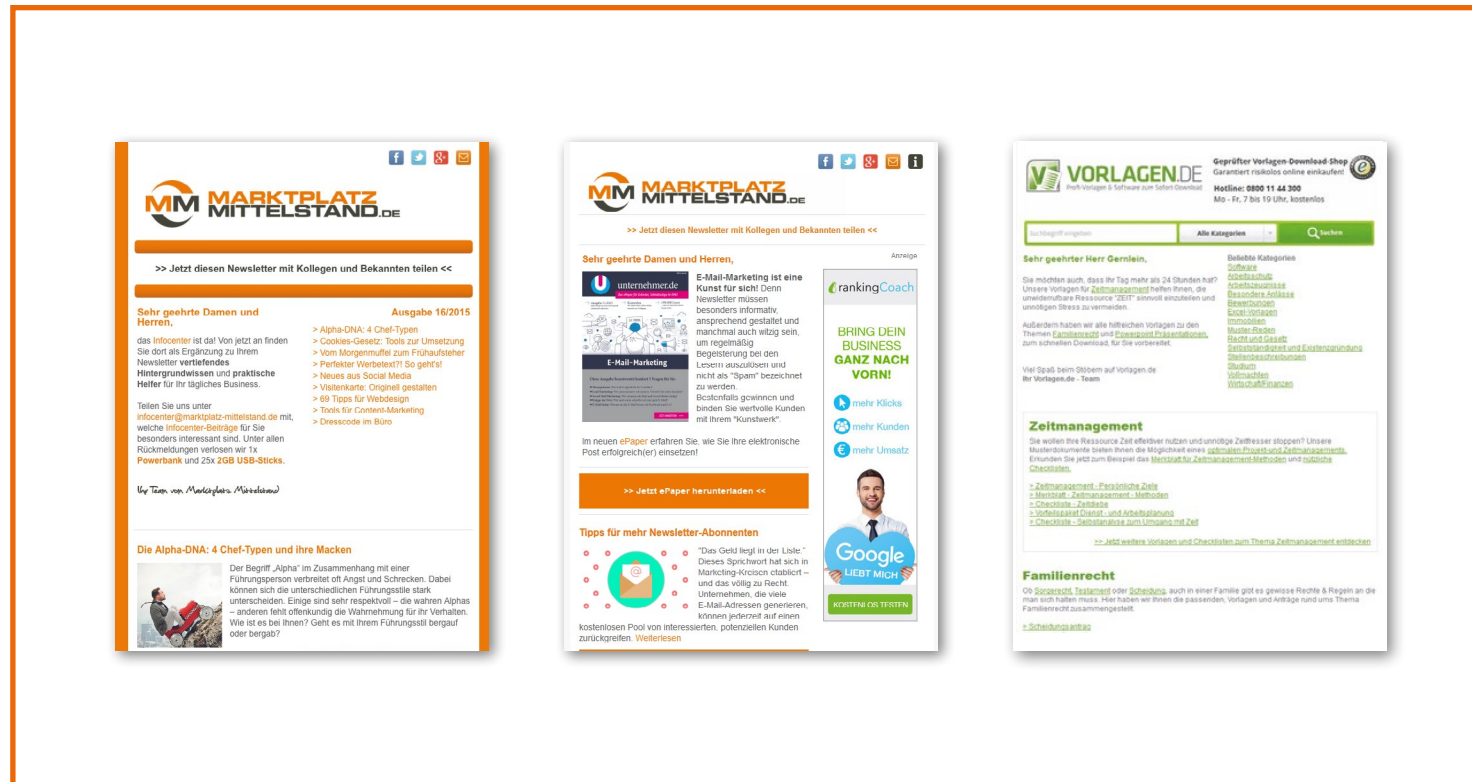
MM MARKTPLATZ MITTELSTAND.DE

>> Jetzt diesen Newsletter mit Kollegen und Bekannten teilen <<

Sehr geehrte Damen und Herren,

Ausgabe 16/2015

das Infocenter ist da! Von jetzt an finden Sie dort als Ergänzung zu Ihrem Newsletter vertiefendes Hintergrundwissen und praktische Helfer für Ihr tägliches Business.

Teilen Sie uns unter infocenter@marktplatz-mittelstand.de mit, welche Infocenter-Beiträge für Sie besonders interessant sind. Unter allen Rückmeldungen verlosen wir 1x Powerbank und 25x 2GB USB-Sticks.

> Alpha-DNA: 4 Chef-Typen
> Cookies-Gesetz: Tools zur Umsetzung
> Vom Morgenmuffel zum Frühaufsteher
> Perfekter Werbetext?! So geht's!
> Neues aus Social Media
> Visitenkarte: Originell gestalten
> 69 Tipps für Webdesign
> Tools für Content-Marketing
> Dresscode im Büro

Ihr Team von Marktplatz Mittelstand

Die Alpha-DNA: 4 Chef-Typen und ihre Macken

Der Begriff „Alpha" im Zusammenhang mit einer Führungsperson verbreitet oft Angst und Schrecken. Dabei können sie die unterschiedlichen Führungsstile stark unterscheiden. Einige sind sehr respektvoll – die wahren Alphas – anderen fehlt offenkundig die Wahrnehmung für ihr Verhalten. Wie ist es bei Ihnen? Geht es mit Ihrem Führungsstil bergauf oder bergab?

MM MARKTPLATZ MITTELSTAND.DE

>> Jetzt diesen Newsletter mit Kollegen und Bekannten teilen <<

Sehr geehrte Damen und Herren,

Anzeige

unternehmer.de

E-Mail-Marketing

E-Mail-Marketing ist eine Kunst für sich! Denn Newsletter müssen besonders informativ, ansprechend gestaltet und manchmal auch witzig sein, um regelmäßig Begeisterung bei den Lesern auszulösen und nicht als "Spam" bezeichnet zu werden. Bestenfalls gewinnen und binden Sie wertvolle Kunden mit Ihrem "Kunstwerk".

Im neuen ePaper erfahren Sie, wie Sie Ihre elektronische Post erfolgreich(er) einsetzen!

>> Jetzt ePaper herunterladen <<

rankingCoach

BRING DEIN BUSINESS GANZ NACH VORN!

mehr Klicks
mehr Kunden
mehr Umsatz

Google LIEBT MICH

KOSTENLOS TESTEN

Tipps für mehr Newsletter-Abonnenten

"Das Geld liegt in der Liste." Dieses Sprichwort hat sich in Marketing-Kreisen etabliert – und das völlig zu Recht. Unternehmen, die viele E-Mail-Adressen generieren, können jederzeit auf einen kostenlosen Pool von interessierten, potenziellen Kunden zurückgreifen. Weiterlesen

VORLAGEN.DE
Profi-Vorlagen & Software zum Sofort-Download

Geprüfter Vorlagen-Download-Shop
Garantiert risikolos online einkaufen!
Hotline: 0800 11 44 300
Mo - Fr, 7 bis 19 Uhr, kostenlos

Suchbegriff eingeben
Alle Kategorien
Suchen

Sehr geehrter Herr Gernlein,

Sie möchten auch, dass Ihr Tag mehr als 24 Stunden hat? Unsere Vorlagen für Zeitmanagement helfen Ihnen, die unwiderrufbare Ressource "ZEIT" sinnvoll einzuteilen und unnötigen Stress zu vermeiden.

Außerdem haben wir alle hilfreichen Vorlagen zu den Themen Familienrecht und Powerpoint Präsentationen, zum schnellen Download, für Sie vorbereitet.

Viel Spaß beim Stöbern auf Vorlagen.de
Ihr Vorlagen.de - Team

Beliebte Kategorien
Software
Arbeitsschutz
Arbeitszeugnisse
Besondere Anlässe
Bewerbungen
Excel-Vorlagen
Immobilien
Muster-Reden
Recht und Gesetz
Selbstständigkeit und Existenzgründung
Stellenbeschreibungen
Studium
Vollmachten
Wirtschaft/Finanzen

Zeitmanagement

Sie wollen Ihre Ressource Zeit effektiver nutzen und unnötige Zeitfresser stoppen? Unsere Musterdokumente bieten Ihnen die Möglichkeit eines optimalen Projekt- und Zeitmanagements. Erkunden Sie jetzt zum Beispiel das Merkblatt für Zeitmanagement-Methoden und nützliche Checklisten.

» Zeitmanagement - Persönliche Ziele
» Merkblatt - Zeitmanagement - Methoden
» Checkliste - Zeitdiebe
» Vorteilspaket Dienst- und Arbeitsplanung
» Checkliste - Selbstanalyse zum Umgang mit Zeit

>> Jetzt weitere Vorlagen und Checklisten zum Thema Zeitmanagement entdecken

Familienrecht

Ob Sorgerecht, Testament oder Scheidung, auch in einer Familie gibt es gewisse Rechte & Regeln an die man sich halten muss. Hier haben wir Ihnen die passenden Vorlagen und Anträge rund ums Thema Familienrecht zusammengestellt.

» Scheidungsantrag